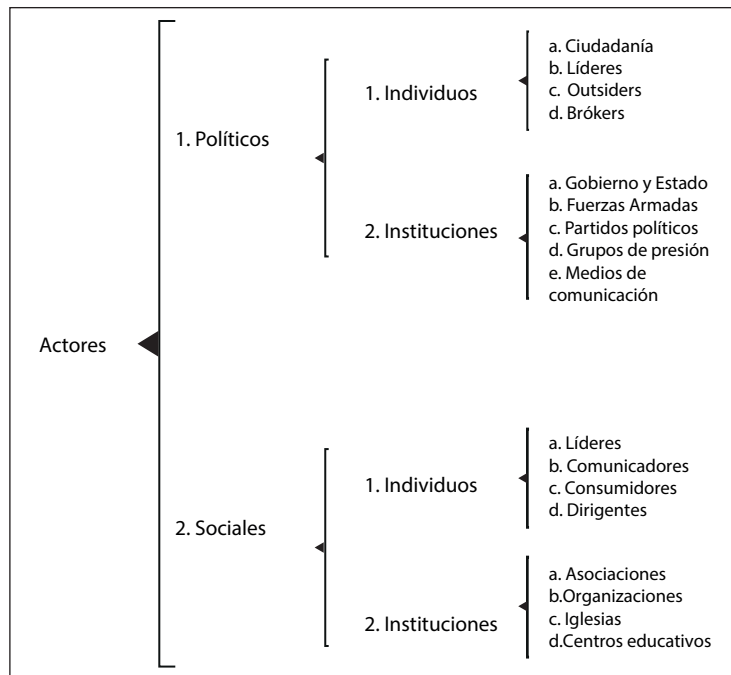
Actores

1. Políticos

1. Individuos

a. Ciudadanía
b. Líderes
c. Outsiders
d. Brókers

2. Instituciones

a. Gobierno y Estado
b. Fuerzas Armadas
c. Partidos políticos
d. Grupos de presión
e. Medios de comunicación

2. Sociales

1. Individuos

a. Líderes
b. Comunicadores
c. Consumidores
d. Dirigentes

2. Instituciones

a. Asociaciones
b.Organizaciones
c. Iglesias
d.Centros educativos